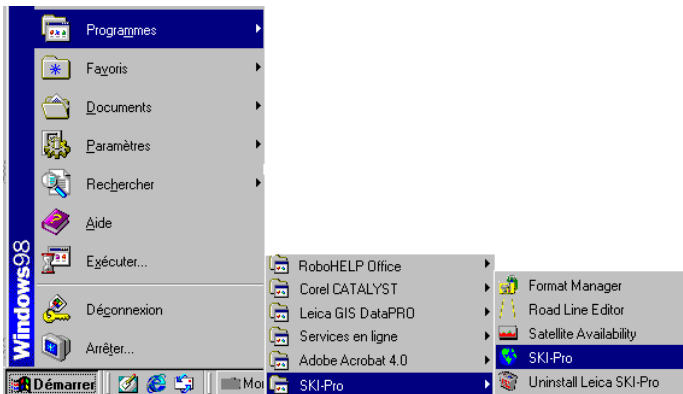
Windows98

Programmes
Favoris
Documents
Paramètres
Rechercher
Aide
Exécuter...
Déconnexion
Arrêter...

RoboHELP Office
Corel CATALYST
Leica GIS DataPRO
Services en ligne
Adobe Acrobat 4.0
SKI-Pro

Format Manager
Road Line Editor
Satellite Availability
SKI-Pro
Uninstall Leica SKI-Pro

Démarrer
Mo